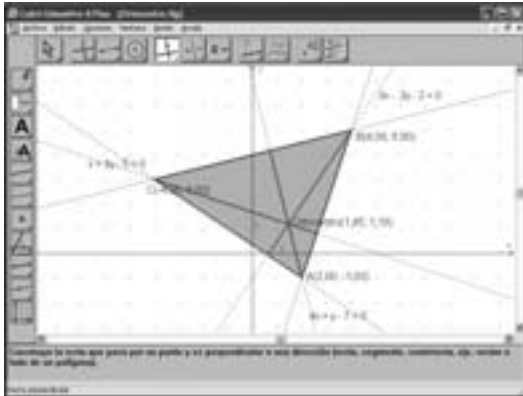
Cabri Géomètre II Plus - [Ortocentro.fig]

A

A

$3x - 3y - 2 = 0$

B(4,00; 5,00)

$x + 5y - 7 = 0$

C(-2,00; 2,00)

Ortocentro(1,85; 1,15)

A(2,00; -1,00)

$4x + y - 7 = 0$

Construye la recta que pasa por un punto y es perpendicular a una dirección (recta, segmento, semirrecta, eje, vector o lado de un polígono).

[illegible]